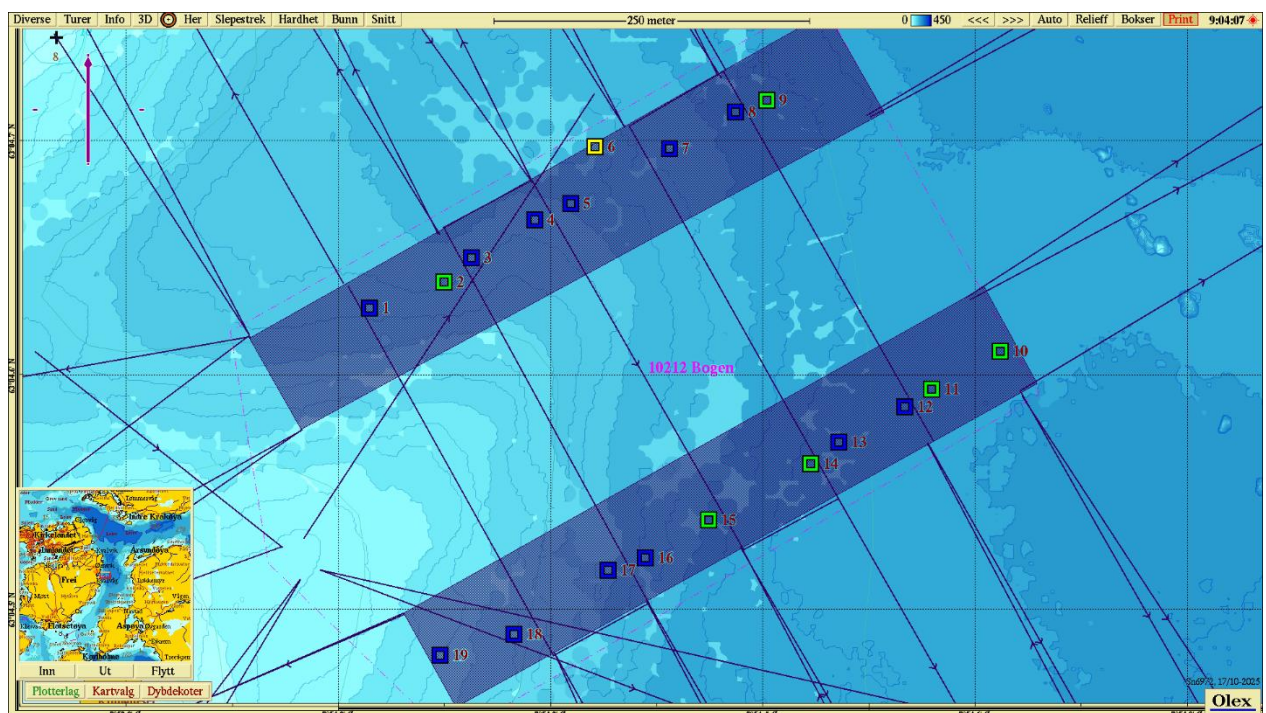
Diverse Turer Info 3D Her Slepestrek Hardhet Bunn Snitt

250 meter

0 450 <<< >>> Auto Relieff Bokser Print 9:04:07

8

9
8
6
7
5
4
3
2
1
10212 Bogen
10
11
12
13
14
15
16
17
18
19

Inn Ut Flytt
Plotterlag Kartvalg Dybdekoter

Olex